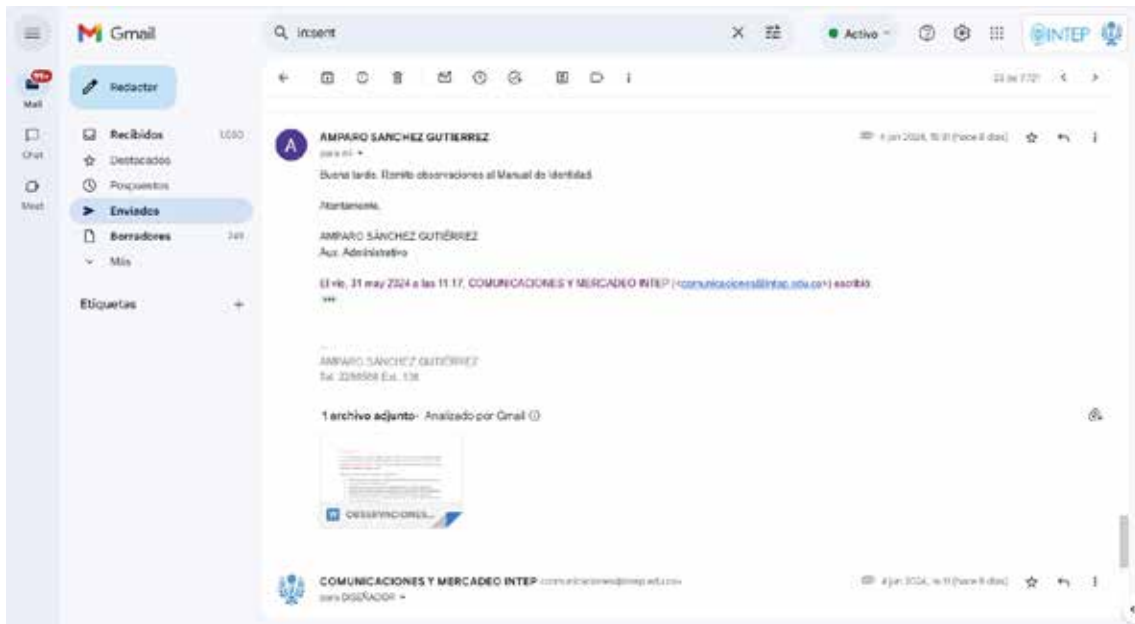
Gmail

Q intsent

Activo

INTEP

99+
Mail

Chat

Meet

Redactar

Recibidos 1.030
Destacados
Pospuestos
Enviados
Borradores 349
Más

Etiquetas +

23 de 772

AMPARO SANCHEZ GUTIERREZ
para mí

4 jun 2024, 16:31 (hace 8 días)

Buena tarde. Remito observaciones al Manual de Identidad.

Atentamente,

AMPARO SÁNCHEZ GUTIÉRREZ
Aux. Administrativo

El vie, 31 may 2024 a las 11:17, COMUNICACIONES Y MERCADEO INTEP (<comunicaciones@intep.edu.co>) escribió:
...

AMPARO SANCHEZ GUTIÉRREZ
Tel. 2245508 Ext. 138

1 archivo adjunto • Analizado por Gmail

OBSERVACIONES...

COMUNICACIONES Y MERCADEO INTEP comunicaciones@intep.edu.co
para DISEÑADOR

4 jun 2024, 16:31 (hace 8 días)